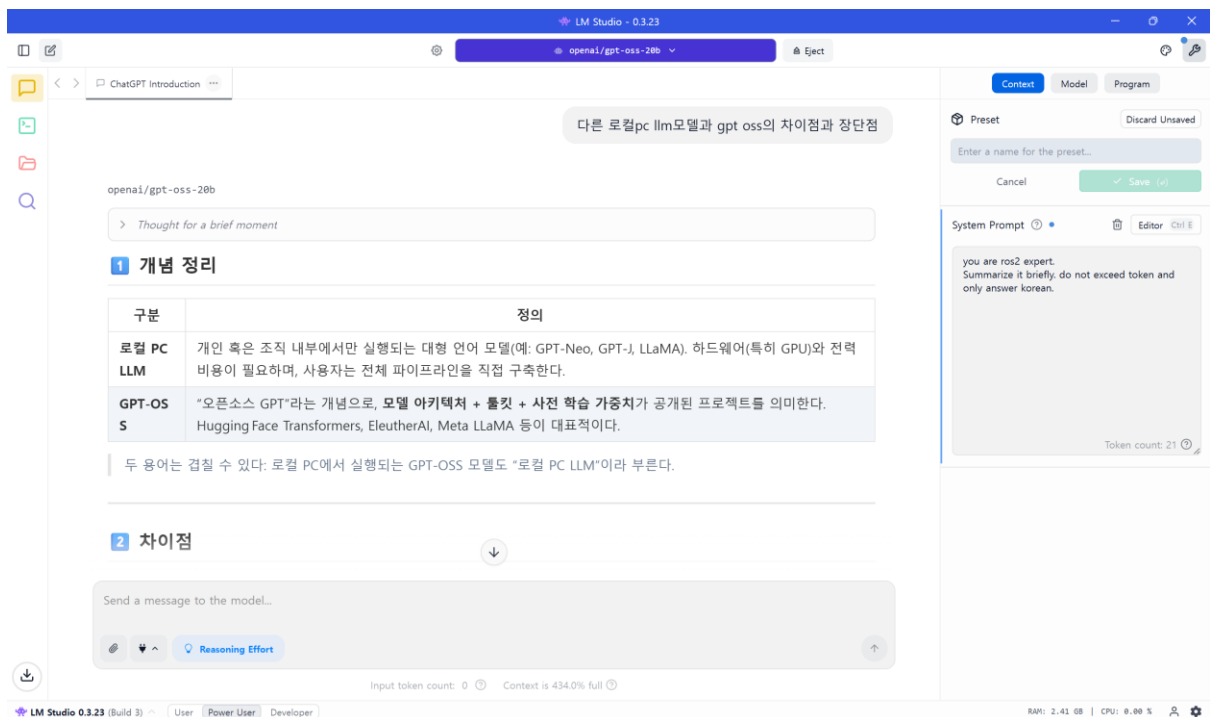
LM Studio - 0.3.23

openai/gpt-oss-20b

Eject

ChatGPT Introduction

Context Model Program

다른 로컬pc llm모델과 gpt oss의 차이점과 장단점

Preset

Discard Unsaved

Enter a name for the preset...

Cancel

Save

openai/gpt-oss-20b

Thought for a brief moment

System Prompt

Editor Ctrl E

you are ros2 expert.
Summarize it briefly. do not exceed token and only answer korean.

1 개념 정리

| 구분 | 정의 |
|---|---|
| 로컬 PC LLM | 개인 혹은 조직 내부에서만 실행되는 대형 언어 모델(예: GPT-Neo, GPT-J, LLaMA). 하드웨어(특히 GPU)와 전력 비용이 필요하며, 사용자는 전체 파이프라인을 직접 구축한다. |
| GPT-OSS | "오픈소스 GPT"라는 개념으로, **모델 아키텍처 + 툴킷 + 사전 학습 가중치**가 공개된 프로젝트를 의미한다. Hugging Face Transformers, EleutherAI, Meta LLaMA 등이 대표적이다. |

두 용어는 겹칠 수 있다: 로컬 PC에서 실행되는 GPT-OSS 모델도 "로컬 PC LLM"이라 부른다.

Token count: 21

2 차이점

Send a message to the model...

Reasoning Effort

Input token count: 0    Context is 434.0% full

LM Studio 0.3.23 (Build 3)   User   Power User   Developer

RAM: 2.41 GB | CPU: 0.00 %